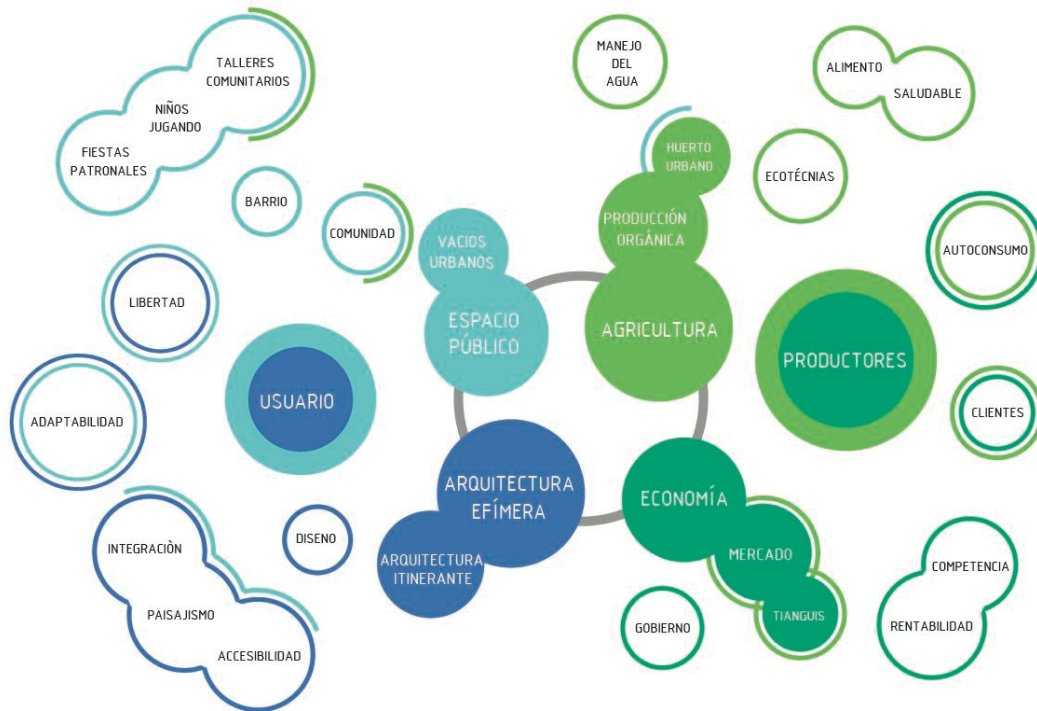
TALLERES COMUNITARIOS

NIÑOS JUGANDO

FIESTAS PATRONALES

BARRIO

COMUNIDAD

VACIOS URBANOS

ESPACIO PÚBLICO

MANEJO DEL AGUA

HUERTO URBANO

PRODUCCIÓN ORGÁNICA

AGRICULTURA

ALIMENTO

SALUDABLE

ECOTÉCNIAS

AUTOCONSUMO

PRODUCTORES

CLIENTES

LIBERTAD

USUARIO

ADAPTABILIDAD

ARQUITECTURA EFÍMERA

ARQUITECTURA ITINERANTE

ECONOMÍA

MERCADO

TIANGUIS

DISENO

INTEGRACIÒN

PAISAJISMO

ACCESIBILIDAD

GOBIERNO

COMPETENCIA

RENTABILIDAD